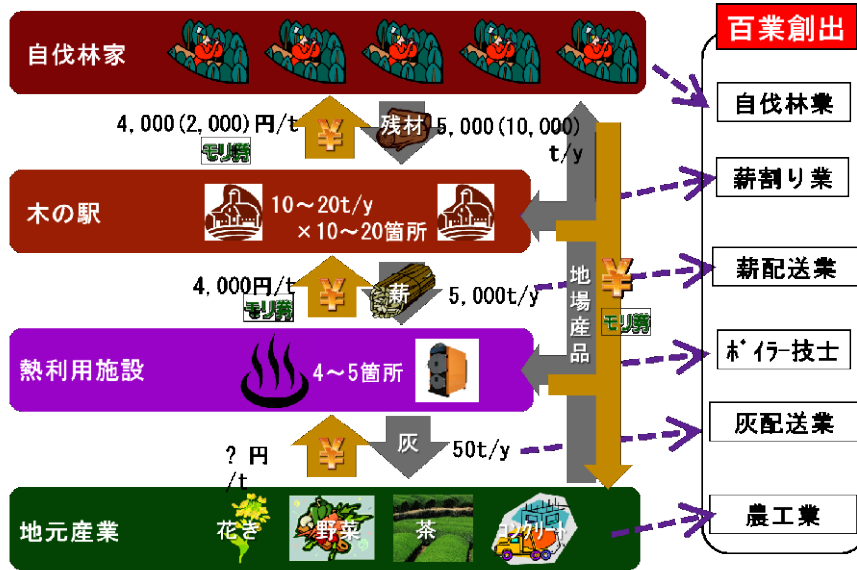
自伐林家

4,000(2,000)円/t
モリ券

¥

残材

5,000(10,000) t/y

木の駅

10～20t/y ×10～20箇所

4,000円/t
モリ券

¥

薪

5,000t/y

熱利用施設

4～5箇所

? 円 /t

¥

灰

50t/y

地元産業

花き

野菜

茶

コンクリート

地場産品

¥
モリ券

百業創出

自伐林業

薪割り業

薪配送業

ボイラー技士

灰配送業

農工業